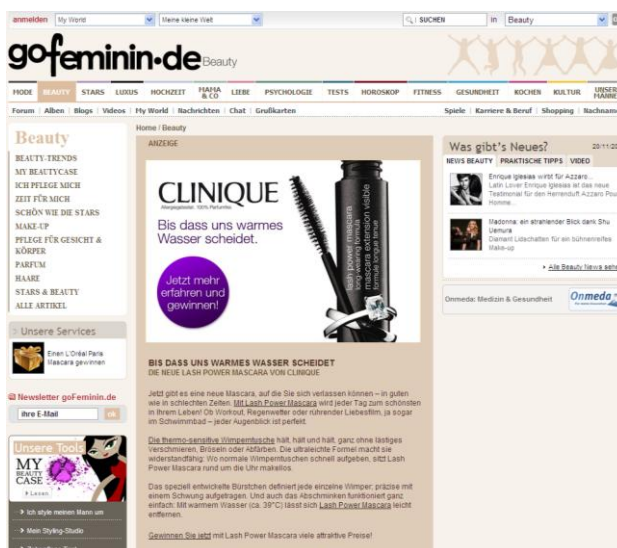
anmelden My World Meine kleine Welt SUCHEN in Beauty

gofeminin.de Beauty

MODE BEAUTY STARS LUXUS HOCHZEIT MAMA & CO LIEBE PSYCHOLOGIE TESTS HOROSKOP FITNESS GESUNDHEIT KOCHEN KULTUR UNSER HANNE

Forum | Alben | Blogs | Videos | My World | Nachrichten | Chat | Grußkarten Spiele | Karriere & Beruf | Shopping | Nachname

Home / Beauty

Beauty
BEAUTY-TRENDS
MY BEAUTYCASE
ICH PFLEGE MICH
ZEIT FÜR MICH
SCHÖN WIE DIE STARS
MAKE-UP
PFLEGE FÜR GESICHT & KÖRPER
PARFUM
HAARE
STARS & BEAUTY
ALLE ARTIKEL

Unsere Services
Einen L'Oréal Paris Mascara gewinnen

Newsletter goFeminin.de
Ihre E-Mail ok

Unsere Tools
MY BEAUTY CASE
Lesen
Ich style meinen Mann um
Mein Styling-Studio

ANZEIGE

CLINIQUE
Allergiegetestet. 100% Parfumfrei.
Bis dass uns warmes Wasser scheidet.
Jetzt mehr erfahren und gewinnen!
lash power mascara long-wearing formula mascara extension visible

BIS DASS UNS WARMES WASSER SCHEIDET
DIE NEUE LASH POWER MASCARA VON CLINIQUE

Jetzt gibt es eine neue Mascara, auf die Sie sich verlassen können – in guten wie in schlechten Zeiten. Mit Lash Power Mascara wird jeder Tag zum schönsten in Ihrem Leben! Ob Workout, Regenwetter oder rührender Liebesfilm, ja sogar im Schwimmbad – jeder Augenblick ist perfekt.

Die thermo-sensitive Wimperntusche hält, hält und hält, ganz ohne lästiges Verschmieren, Bröseln oder Abfärben. Die ultraleichte Formel macht sie widerstandsfähig: Wo normale Wimperntuschen schnell aufgeben, sitzt Lash Power Mascara rund um die Uhr makellos.

Das speziell entwickelte Bürstchen definiert jede einzelne Wimper; präzise mit einem Schwung aufgetragen. Und auch das Abschminken funktioniert ganz einfach: Mit warmem Wasser (ca. 39°C) lässt sich Lash Power Mascara leicht entfernen.

Gewinnen Sie jetzt mit Lash Power Mascara viele attraktive Preise!

Was gibt's Neues? 20/11/20
NEWS BEAUTY PRAKTISCHE TIPPS VIDEO

Enrique Iglesias wirbt für Azzaro
Latin Lover Enrique Iglesias ist das neue Testimonial für den Herrenduft Azzaro Pour Homme.

Madonna: ein strahlender Blick dank Shu Uemura
Diamant Lidschatten für ein bühnenreifes Make-up

» Alle Beauty News sehen

Onmeda: Medizin & Gesundheit Onmeda